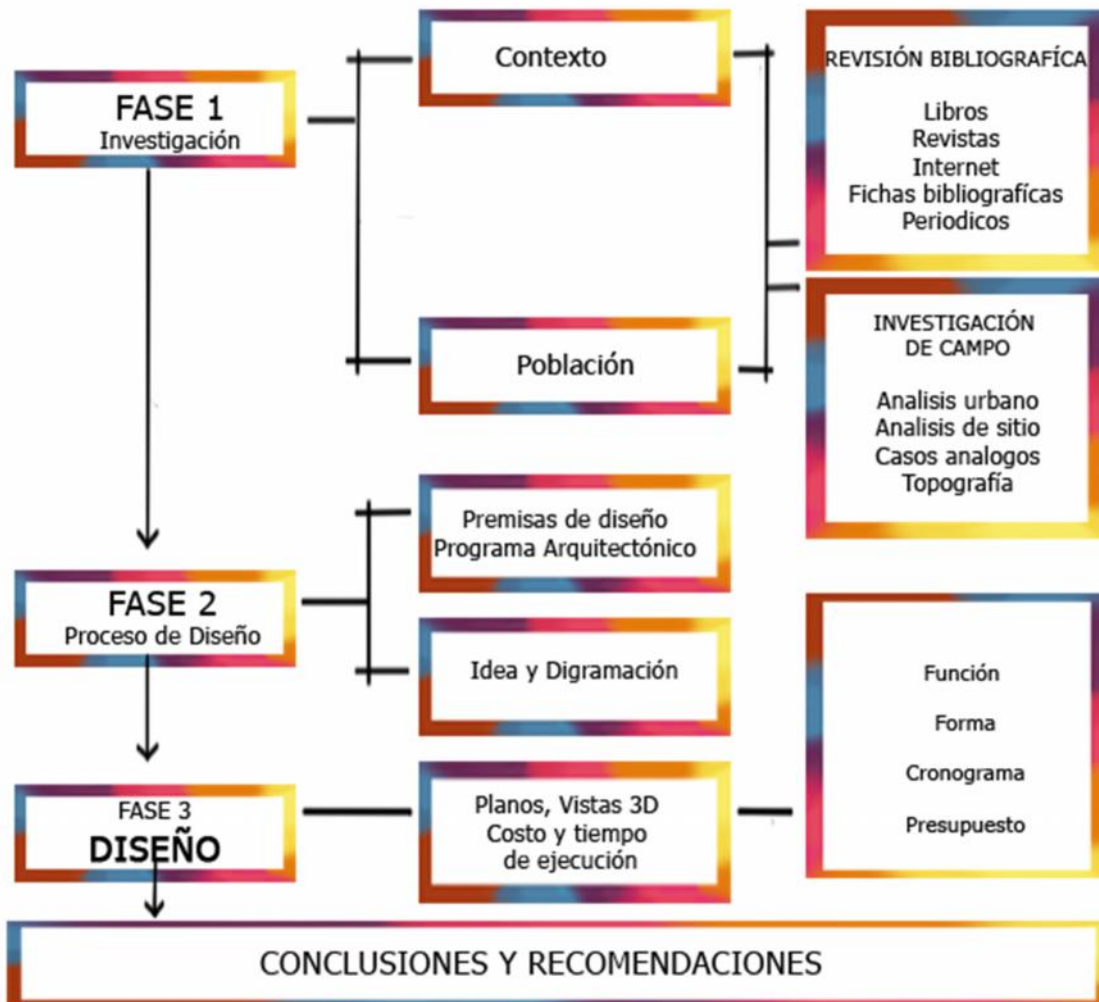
FASE 1
Investigación

Contexto

Población

REVISIÓN BIBLIOGRAFÍCA

Libros
Revistas
Internet
Fichas bibliografícas
Periodicos

INVESTIGACIÓN DE CAMPO

Analisis urbano
Analisis de sitio
Casos analogos
Topografía

FASE 2
Proceso de Diseño

Premisas de diseño
Programa Arquitectónico

Idea y Digramación

Función

Forma

Cronograma

Presupuesto

FASE 3
DISEÑO

Planos, Vistas 3D
Costo y tiempo de ejecución

CONCLUSIONES Y RECOMENDACIONES